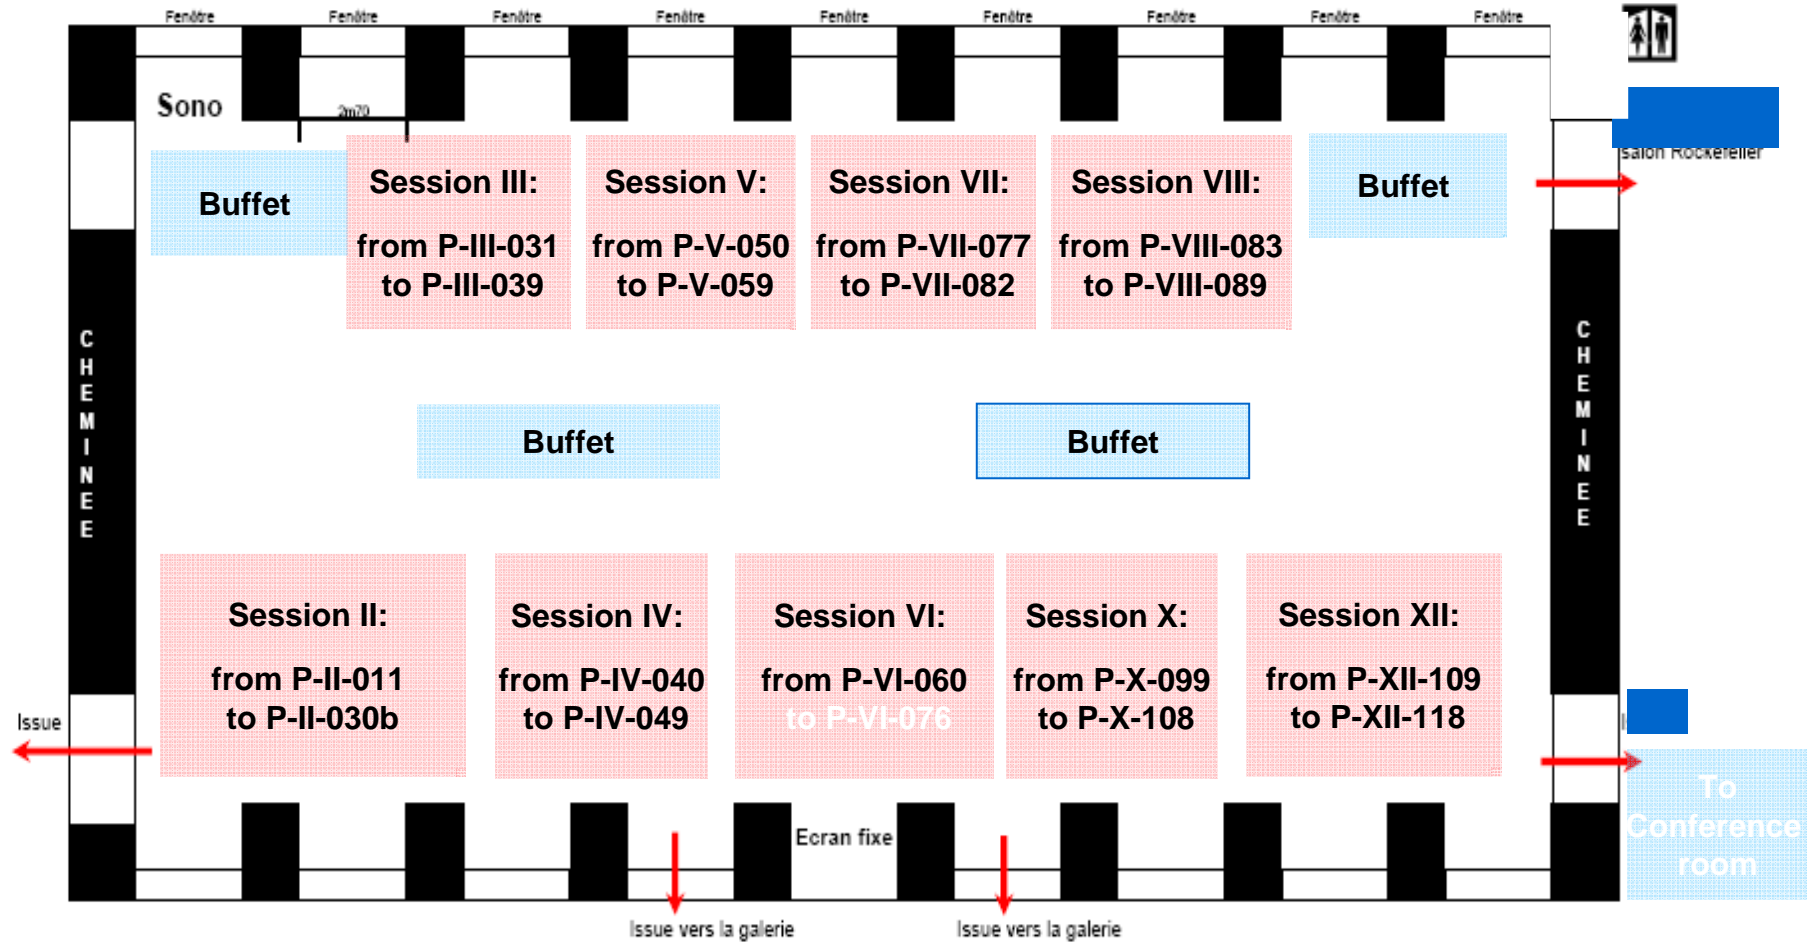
Fenêtre Fenêtre Fenêtre Fenêtre Fenêtre Fenêtre Fenêtre Fenêtre Fenêtre

Sono

2m70

Buffet

Session III:

from P-III-031 to P-III-039

Session V:

from P-V-050 to P-V-059

Session VII:

from P-VII-077 to P-VII-082

Session VIII:

from P-VIII-083 to P-VIII-089

Buffet

salon Rockefeller

C H E M I N E E

C H E M I N E E

Buffet

Buffet

Session II:

from P-II-011 to P-II-030b

Session IV:

from P-IV-040 to P-IV-049

Session VI:

from P-VI-060 to P-VI-076

Session X:

from P-X-099 to P-X-108

Session XII:

from P-XII-109 to P-XII-118

Issue

To Conference room

Ecran fixe

Issue vers la galerie

Issue vers la galerie